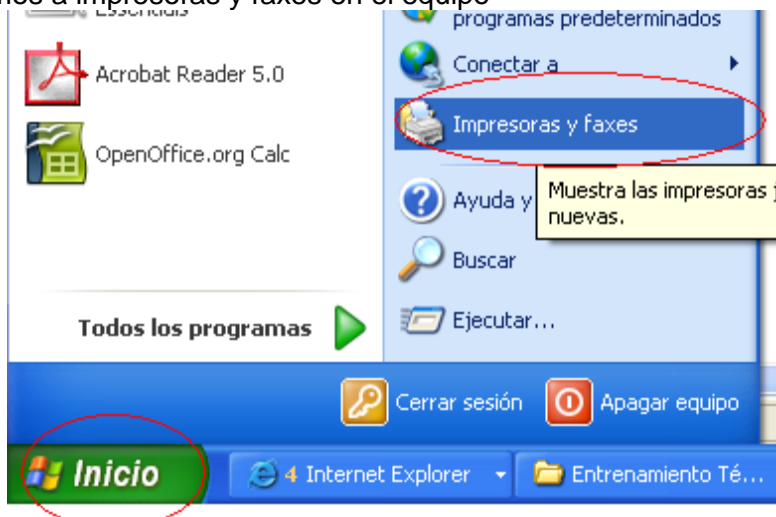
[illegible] a impresoras y faxes en el equipo

Essenciais

Acrobat Reader 5.0

OpenOffice.org Calc

Todos los programas

programas predeterminados

Conectar a

Impresoras y faxes

Ayuda y

Muestra las impresoras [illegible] nuevas.

Buscar

Ejecutar...

Cerrar sesión

Apagar equipo

Inicio

4 Internet Explorer

Entrenamiento Té...